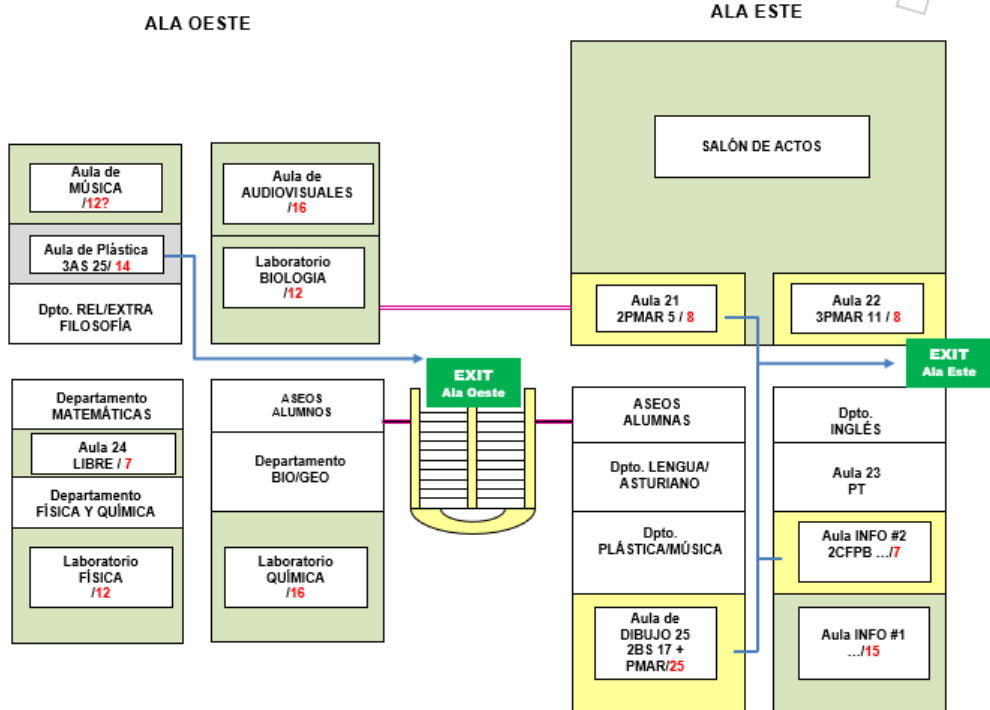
ALA OESTE

ALA ESTE

Aula de MÚSICA /12?

Aula de Plástica 3AS 25/ 14

Dpto. REL/EXTRA FILOSOFÍA

Aula de AUDIOVISUALES /16

Laboratorio BIOLOGIA /12

SALÓN DE ACTOS

Aula 21 2PMAR 5 / 8

Aula 22 3PMAR 11 / 8

EXIT Ala Oeste

EXIT Ala Este

Departamento MATEMÁTICAS

Aula 24 LIBRE / 7

Departamento FÍSICA Y QUÍMICA

Laboratorio FÍSICA /12

ASEOS ALUMNOS

Departamento BIO/GEO

Laboratorio QUÍMICA /16

ASEOS ALUMNAS

Dpto. LENGUA/ ASTURIANO

Dpto. PLÁSTICA/MÚSICA

Aula de DIBUJO 25 2BS 17 + PMAR/25

Dpto. INGLÉS

Aula 23 PT

Aula INFO #2 2CFPB …/7

Aula INFO #1 …/15